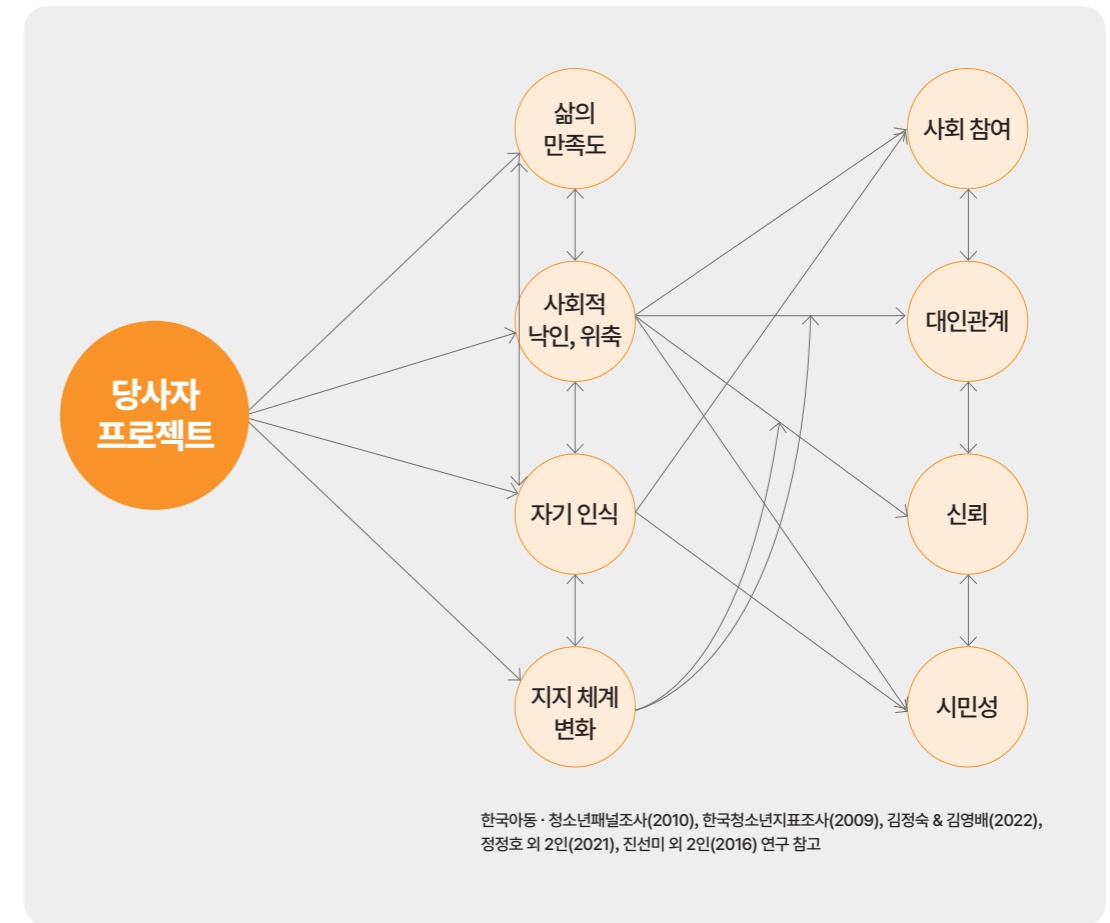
당사자 프로젝트

삶의 만족도

사회적 낙인, 위축

자기 인식

지지 체계 변화

사회 참여

대인관계

신뢰

시민성

한국아동 · 청소년패널조사(2010), 한국청소년지표조사(2009), 김정숙 & 김영배(2022), 정정호 외 2인(2021), 진선미 외 2인(2016) 연구 참고